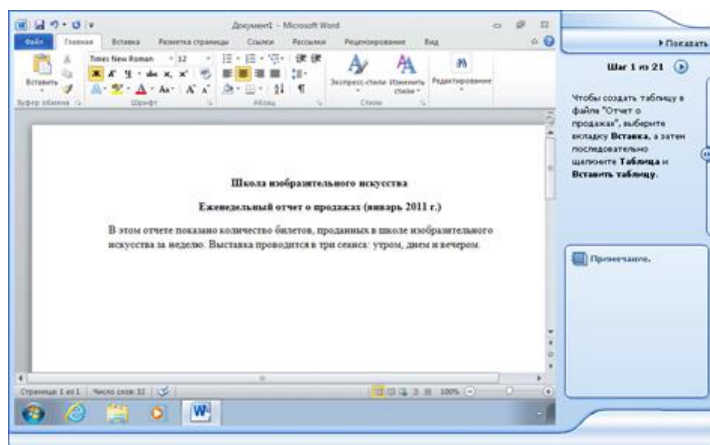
Документ1 - Microsoft Word

Файл Главная Вставка Разметка страницы Ссылки Рассылки Рецензирование Вид

Вставить
Буфер обмена
Times New Roman 12
Шрифт
Абзац
Экспресс-стили Изменить стили
Стили
Редактирование

Школа изобразительного искусства

Еженедельный отчет о продажах (январь 2011 г.)

В этом отчете показано количество билетов, проданных в школе изобразительного искусства за неделю. Выставка проводится в три сеанса: утром, днем и вечером.

Страница 1 из 1 Число слов: 32
100%

▸ Показать

Шаг 1 из 21

Чтобы создать таблицу в файле "Отчет о продажах", выберите вкладку **Вставка**, а затем последовательно щелкните **Таблица** и **Вставить таблицу**.

Примечание.